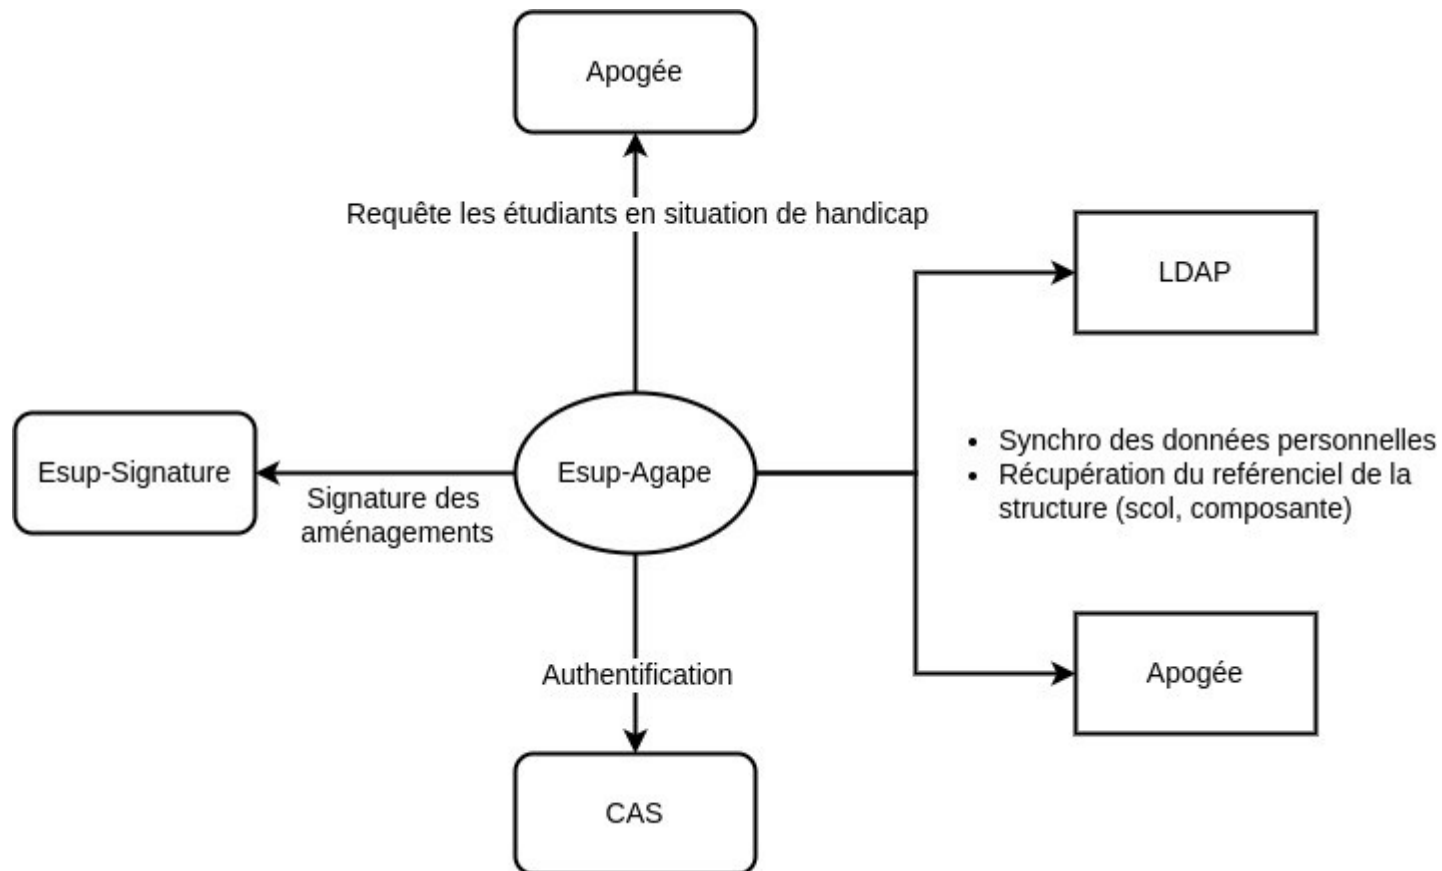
Apogée

Requête les étudiants en situation de handicap

LDAP

Esup-Signature

Signature des aménagements

Esup-Agape

- Synchro des données personnelles
- Récupération du referenciel de la structure (scol, composante)

Authentification

Apogée

CAS